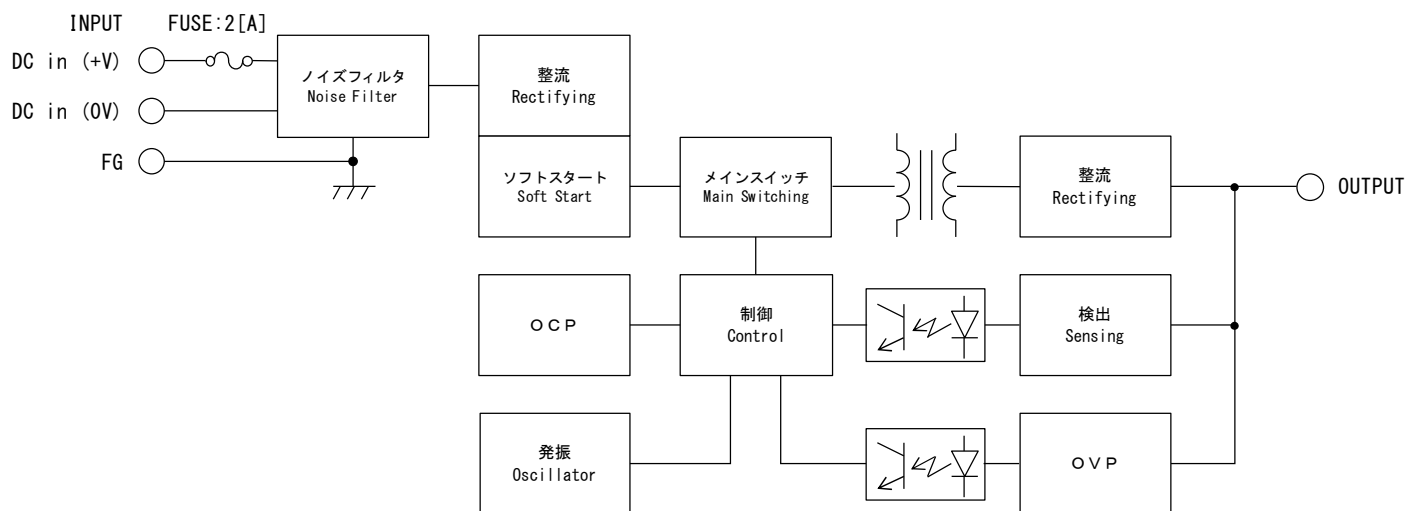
INPUT FUSE:2[A]

DC in (+V)

DC in (0V)

FG

ノイズフィルタ
Noise Filter

整流
Rectifying

ソフトスタート
Soft Start

メインスイッチ
Main Switching

整流
Rectifying

OUTPUT

OCP

制御
Control

検出
Sensing

発振
Oscillator

OVP